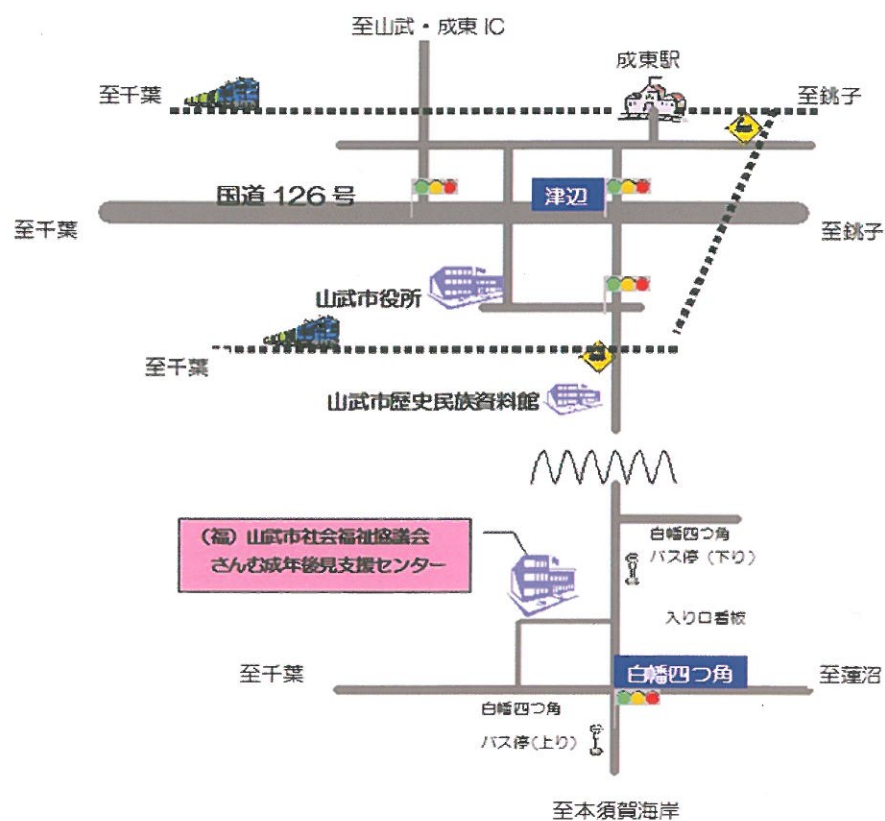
至山武・成東 IC

成東駅

至千葉

至銚子

国道 126 号

津辺

至千葉

至銚子

山武市役所

至千葉

山武市歴史民族資料館

（福）山武市社会福祉協議会
さんむ成年後見支援センター

白幡四つ角
バス停（下り）

入り口看板

白幡四つ角

至千葉

至蓮沼

白幡四つ角
バス停（上り）

至本須賀海岸